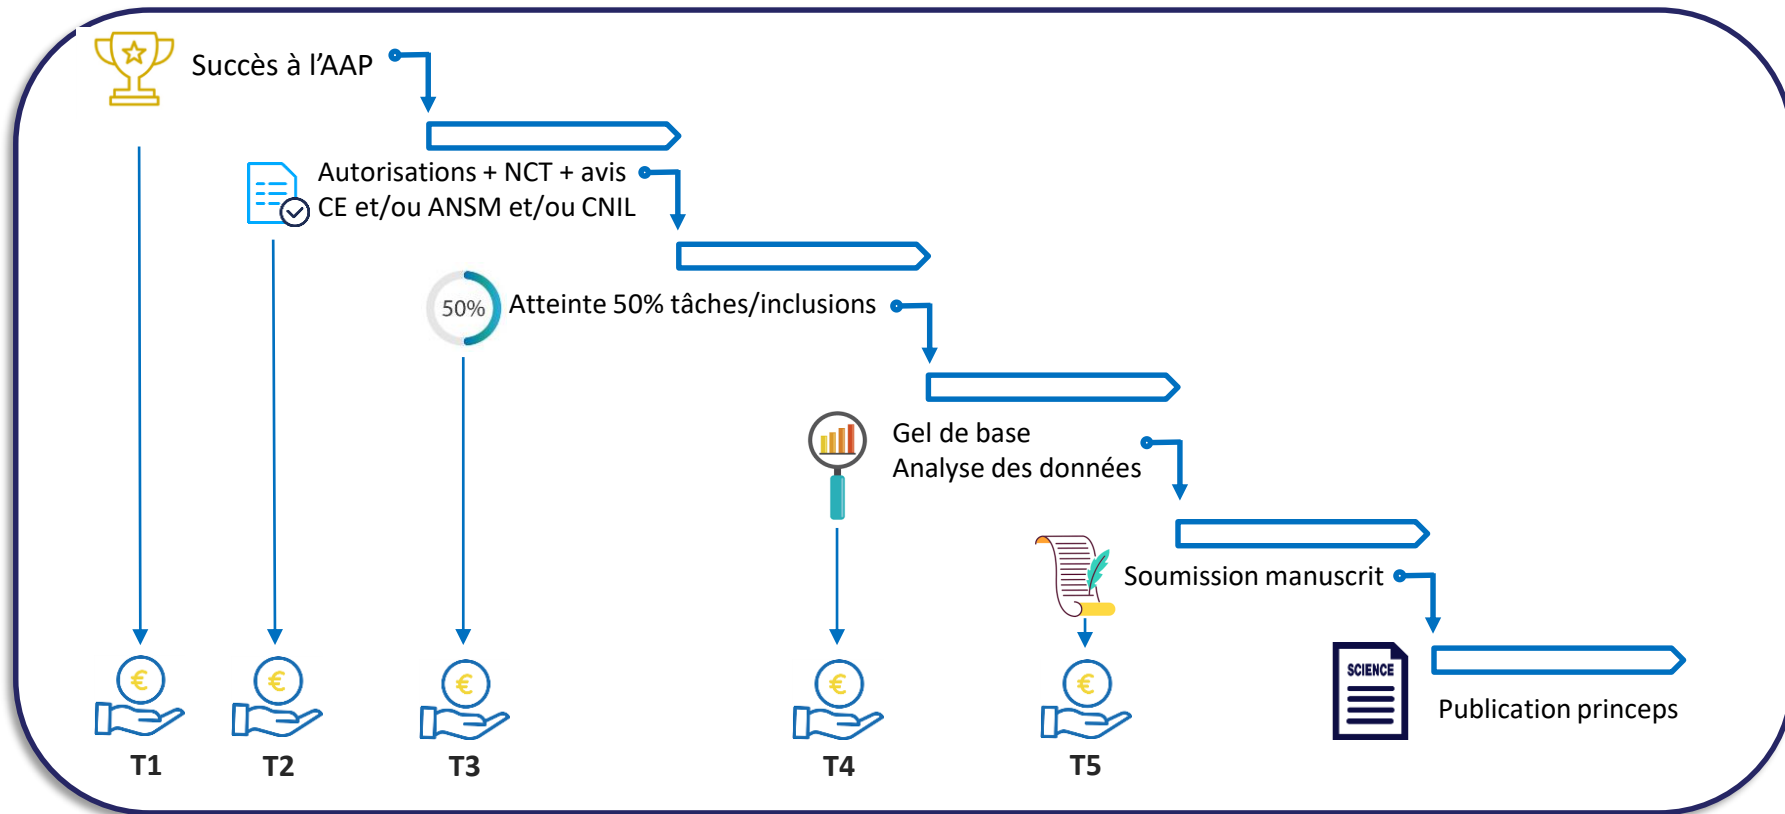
Succès à l'AAP

Autorisations + NCT + avis CE et/ou ANSM et/ou CNIL

50% Atteinte 50% tâches/inclusions

Gel de base
Analyse des données

Soumission manuscrit

SCIENCE

Publication princeps

€ T1

€ T2

€ T3

€ T4

€ T5